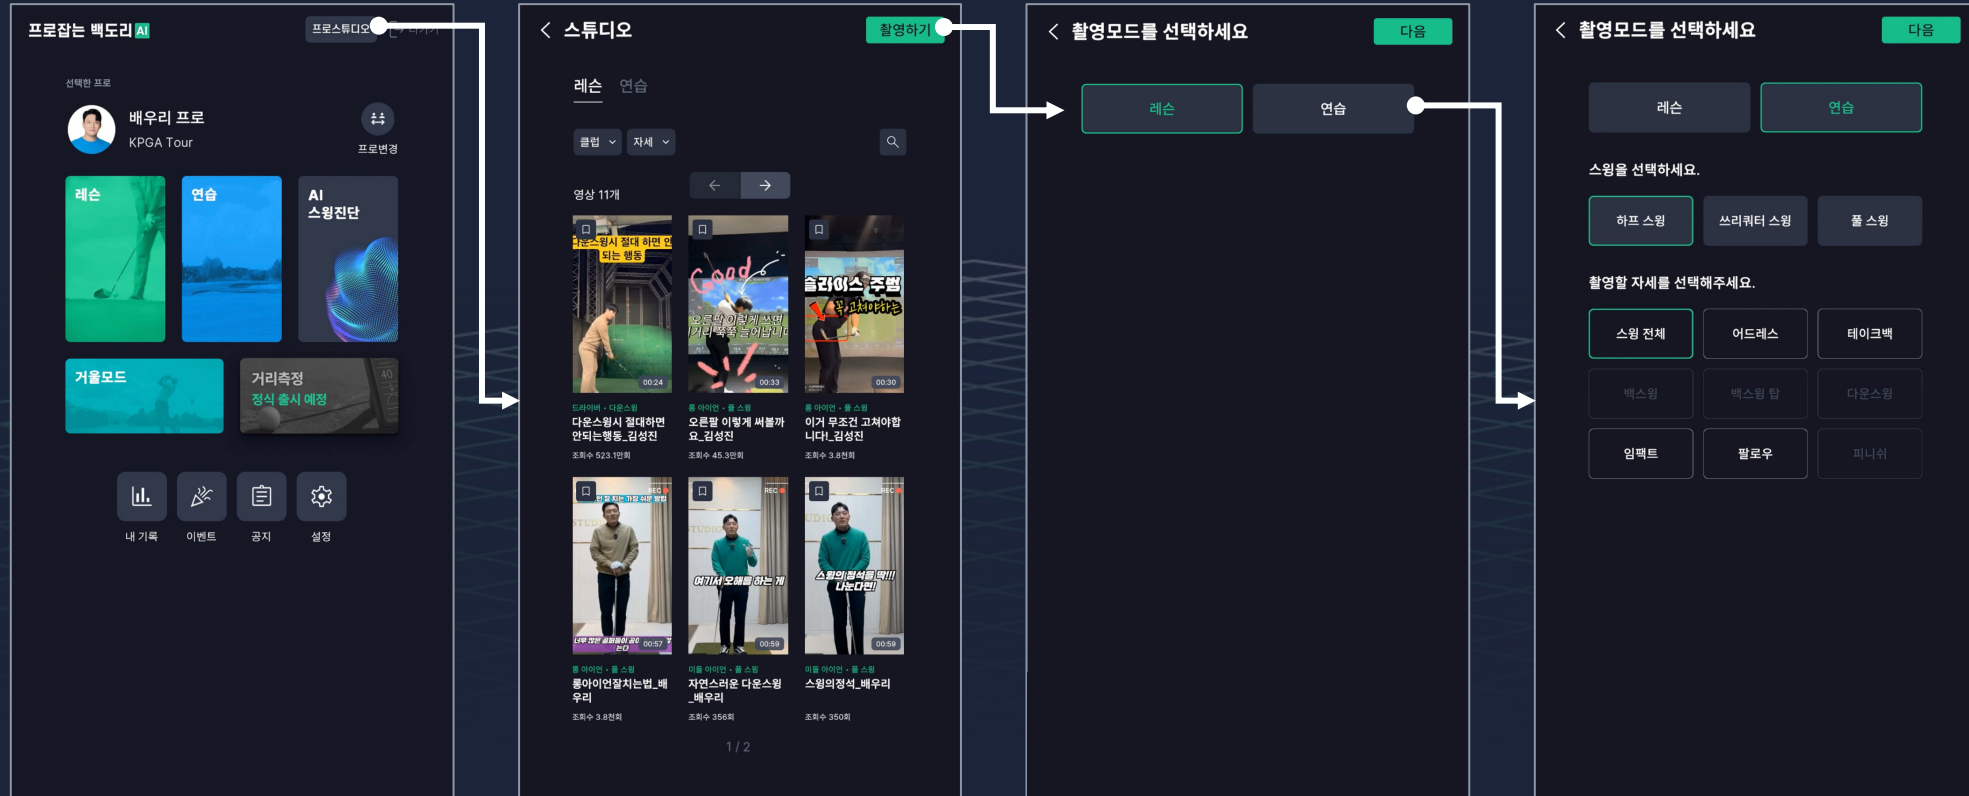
프로잡는 백도리 AI

프로스튜디오

선택한 프로

배우리 프로

KPGA Tour

프로변경

레슨

연습

AI 스윙진단

거울모드

거리측정
정식 출시 예정

내 기록 이벤트 공지 설정

스튜디오

촬영하기

레슨 연습

클럽 자세

영상 11개

다운스윙시 절대 하면 안 되는 행동

00:24

드라이버 · 다운스윙
다운스윙시 절대하면 안되는행동_김성진
조회수 523.1만회

Good

00:33

롱 아이언 · 풀 스윙
오른팔 이렇게 써볼까요_김성진
조회수 45.3만회

슬라이스 주범

00:30

롱 아이언 · 풀 스윙
이거 무조건 고쳐야합니다_김성진
조회수 3.8천회

REC

00:57

롱 아이언 · 풀 스윙
롱아이언잘치는법_배우리
조회수 3.8천회

REC

여기서 오해를 하는 게

00:59

미들 아이언 · 풀 스윙
자연스러운 다운스윙_배우리
조회수 356회

REC

스윙의 정석을 딱!!! 나눈다면!

00:59

미들 아이언 · 풀 스윙
스윙의정석_배우리
조회수 350회

1 / 2

촬영모드를 선택하세요

다음

레슨 연습

촬영모드를 선택하세요

다음

레슨 연습

스윙을 선택하세요.

하프 스윙 쓰리쿼터 스윙 풀 스윙

촬영할 자세를 선택해주세요.

스윙 전체 어드레스 테이크백

백스윙 백스윙 탑 다운스윙

임팩트 팔로우 피니쉬